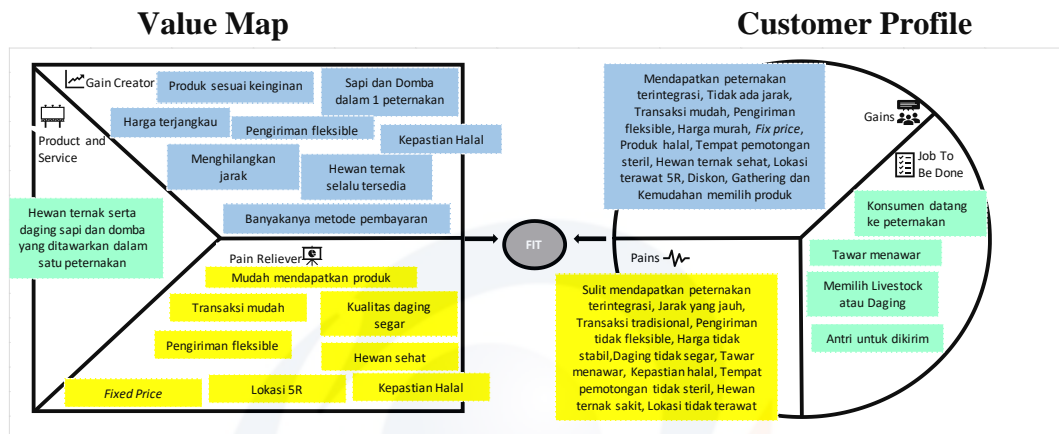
Value Map

Customer Profile

Gain Creator

Produk sesuai keinginan

Sapi dan Domba dalam 1 peternakan

Product and Service

Harga terjangkau

Pengiriman fleksible

Kepastian Halal

Menghilangkan jarak

Hewan ternak selalu tersedia

Hewan ternak serta daging sapi dan domba yang ditawarkan dalam satu peternakan

Banyakanya metode pembayaran

Pain Reliever

Mudah mendapatkan produk

Transaksi mudah

Kualitas daging segar

Pengiriman fleksible

Hewan sehat

Fixed Price

Lokasi 5R

Kepastian Halal

FIT

Mendapatkan peternakan terintegrasi, Tidak ada jarak, Transaksi mudah, Pengiriman flexible, Harga murah, Fix price, Produk halal, Tempat pemotongan steril, Hewan ternak sehat, Lokasi terawat 5R, Diskon, Gathering dan Kemudahan memilih produk

Gains

Job To Be Done

Konsumen datang ke peternakan

Tawar menawar

Memilih Livestock atau Daging

Antri untuk dikirim

Pains

Sulit mendapatkan peternakan terintegrasi, Jarak yang jauh, Transaksi tradisional, Pengiriman tidak fleksible, Harga tidak stabil,Daging tidak segar, Tawar menawar, Kepastian halal, Tempat pemotongan tidak steril, Hewan ternak sakit, Lokasi tidak terawat